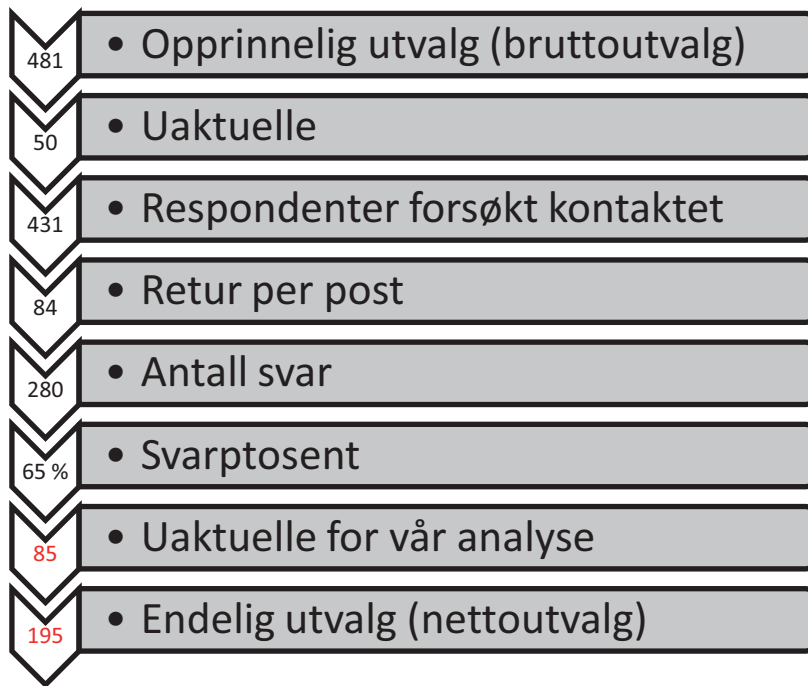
481
• Opprinnelig utvalg (bruttoutvalg)

50
• Uaktuelle

431
• Respondenter forsøkt kontaktet

84
• Retur per post

280
• Antall svar

65 %
• Svarptosent

85
• Uaktuelle for vår analyse

195
• Endelig utvalg (nettoutvalg)